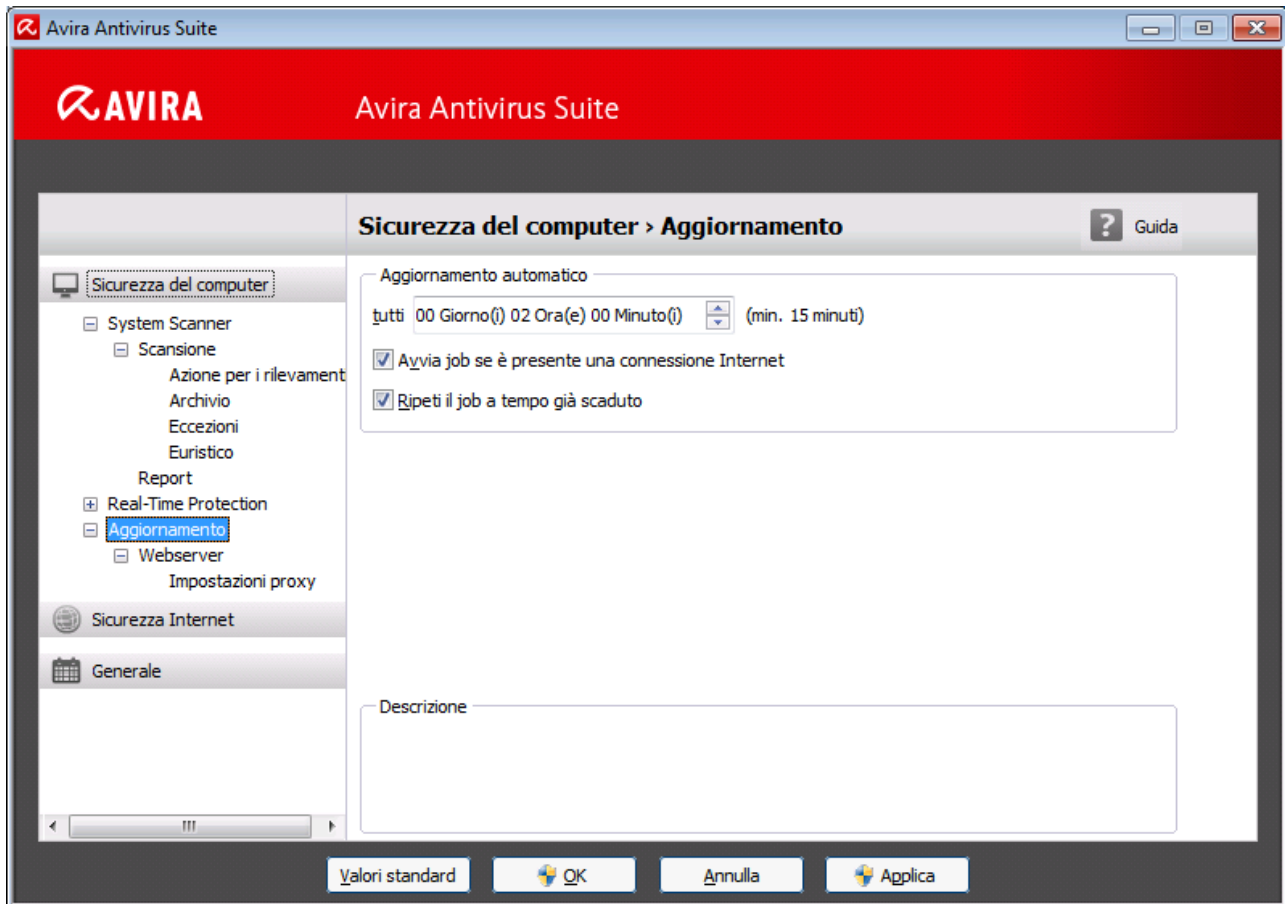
Avira Antivirus Suite

AVIRA

Avira Antivirus Suite

Sicurezza del computer › Aggiornamento

Guida

Sicurezza del computer

System Scanner

Scansione

Azione per i rilevament

Archivio

Eccezioni

Euristico

Report

Real-Time Protection

Aggiornamento

Webserver

Impostazioni proxy

Sicurezza Internet

Generale

Aggiornamento automatico

tutti 00 Giorno(i) 02 Ora(e) 00 Minuto(i) (min. 15 minuti)

Avvia job se è presente una connessione Internet

Ripeti il job a tempo già scaduto

Descrizione

Valori standard

OK

Annulla

Applica